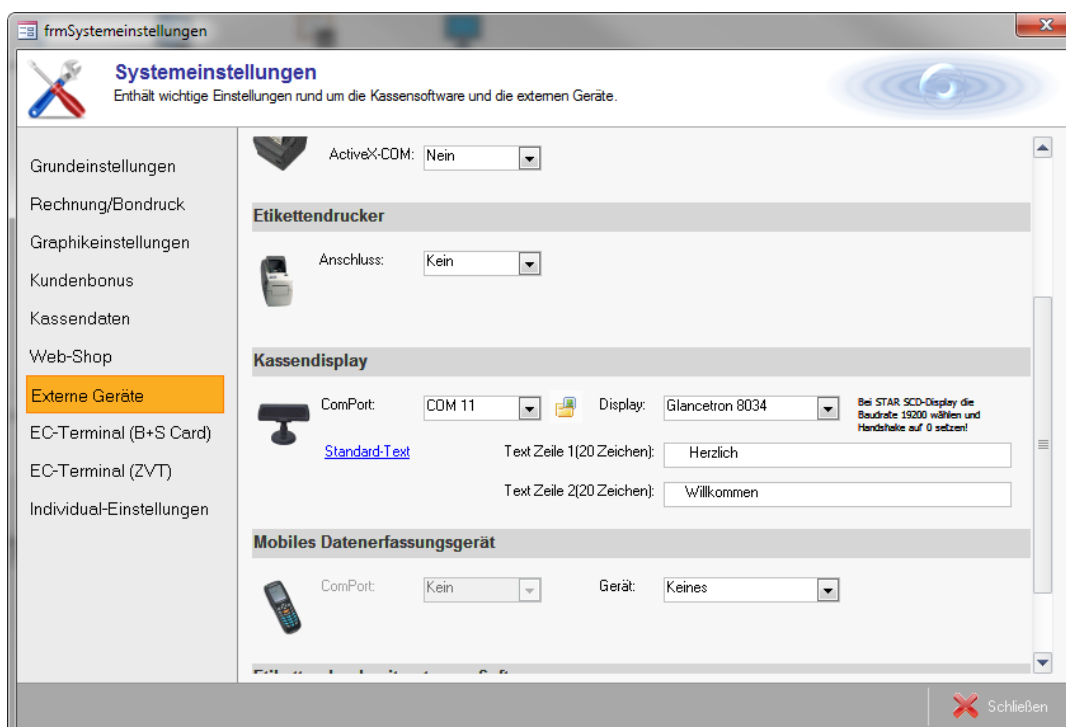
frmSystemeinstellungen

Systemeinstellungen
Enthält wichtige Einstellungen rund um die Kassensoftware und die externen Geräte.

Grundeinstellungen
Rechnung/Bondruck
Graphikeinstellungen
Kundenbonus
Kassendaten
Web-Shop
Externe Geräte
EC-Terminal (B+S Card)
EC-Terminal (ZVT)
Individual-Einstellungen

ActiveX-COM: Nein

Etikettendrucker

Anschluss: Kein

Kassendisplay

ComPort: COM 11 Display: Glancetron 8034

Bei STAR SCD-Display die Baudrate 19200 wählen und Handshake auf 0 setzen!

Standard-Text

Text Zeile 1(20 Zeichen): Herzlich

Text Zeile 2(20 Zeichen): Willkommen

Mobiles Datenerfassungsgerät

ComPort: Kein Gerät: Keines

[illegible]

Schließen